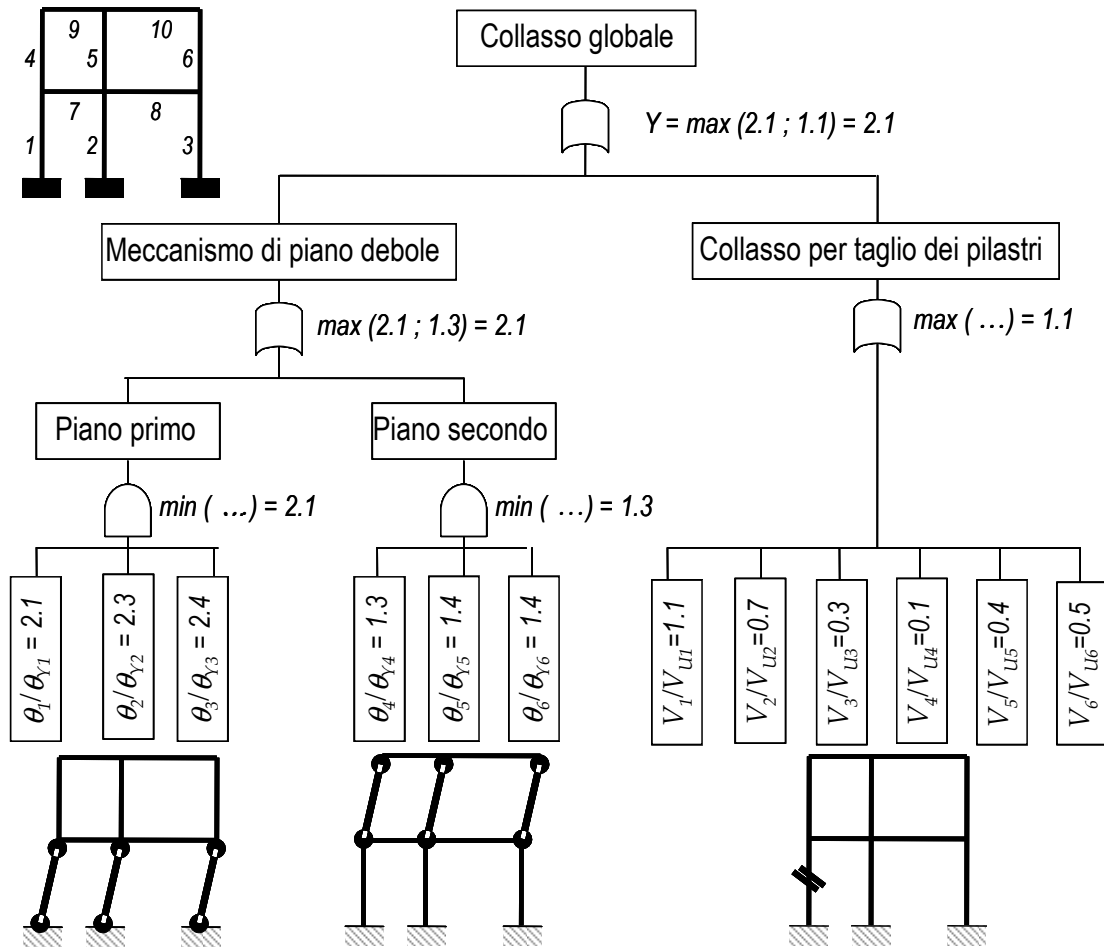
9
10
4
5
6
7
8
1
2
3

Collasso globale

$Y = max\ (2.1\ ;\ 1.1) = 2.1$

Meccanismo di piano debole

Collasso per taglio dei pilastri

$max\ (2.1\ ;\ 1.3) = 2.1$

$max\ (\ \ldots) = 1.1$

Piano primo

Piano secondo

$min\ (\ \ldots) = 2.1$

$min\ (\ \ldots) = 1.3$

$\theta_1/\theta_{Y1} = 2.1$

$\theta_2/\theta_{Y2} = 2.3$

$\theta_3/\theta_{Y3} = 2.4$

$\theta_4/\theta_{Y4} = 1.3$

$\theta_5/\theta_{Y5} = 1.4$

$\theta_6/\theta_{Y6} = 1.4$

$V_1/V_{U1}=1.1$

$V_2/V_{U2}=0.7$

$V_3/V_{U3}=0.3$

$V_4/V_{U4}=0.1$

$V_5/V_{U5}=0.4$

$V_6/V_{U6}=0.5$